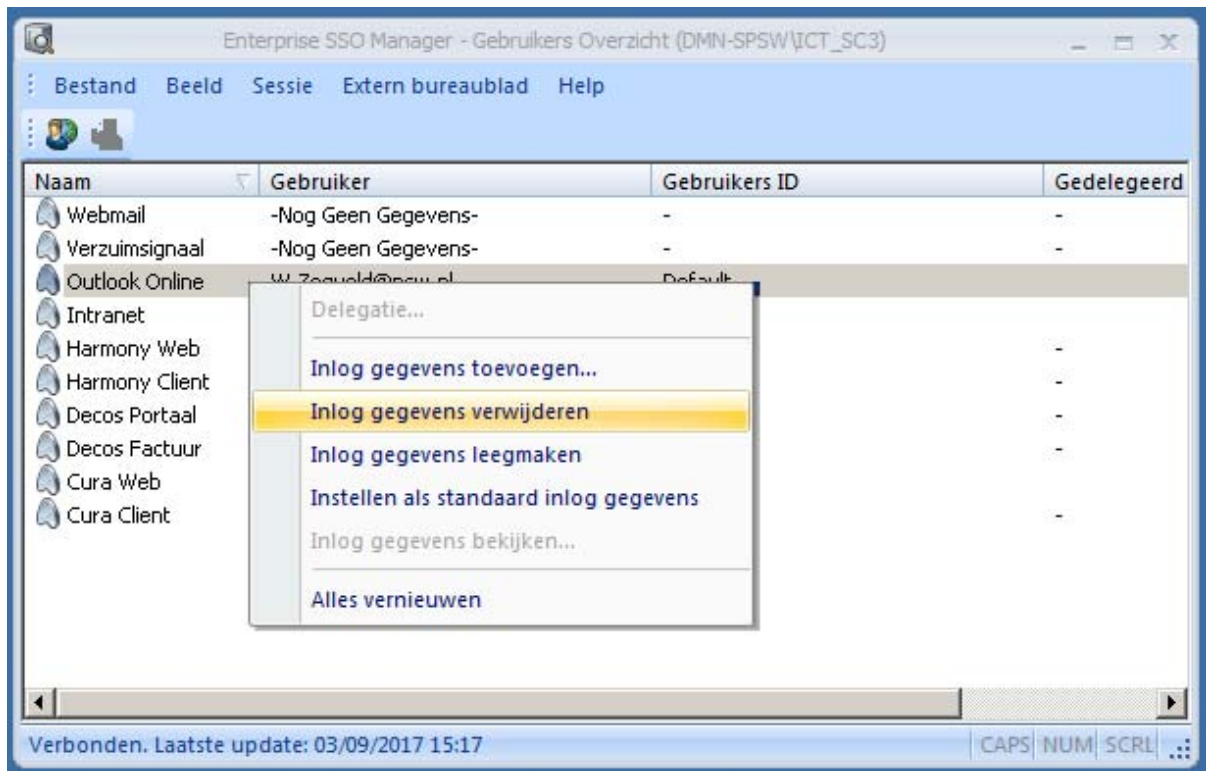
Enterprise SSO Manager - Gebruikers Overzicht (DMN-SPSW\ICT_SC3)

Bestand Beeld Sessie Extern bureaublad Help

| Naam | Gebruiker | Gebruikers ID | Gedelegeerd |
|---|---|---|---|
| Webmail | -Nog Geen Gegevens- | - | - |
| Verzuimsignaal | -Nog Geen Gegevens- | - | - |
| Outlook Online | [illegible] | Default | |
| Intranet | | | |
| Harmony Web | | | - |
| Harmony Client | | | - |
| Decos Portaal | | | - |
| Decos Factuur | | | - |
| Cura Web | | | |
| Cura Client | | | - |

Delegatie...
Inlog gegevens toevoegen...
Inlog gegevens verwijderen
Inlog gegevens leegmaken
Instellen als standaard inlog gegevens
Inlog gegevens bekijken...
Alles vernieuwen

Verbonden. Laatste update: 03/09/2017 15:17

CAPS NUM SCRL